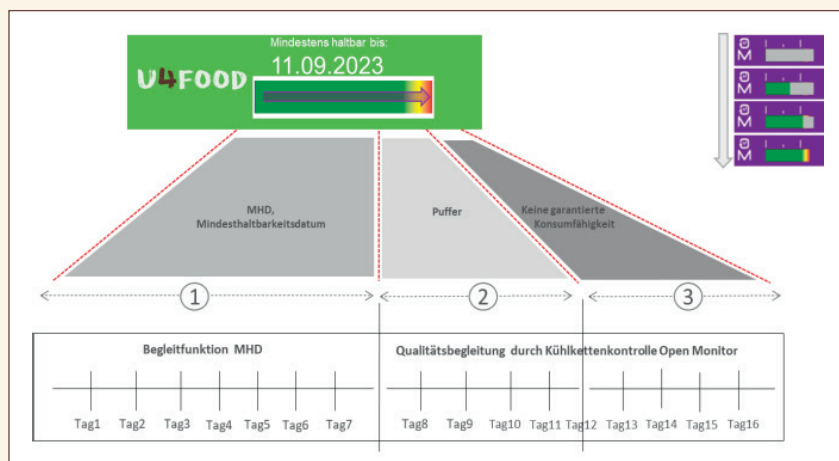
Mindestens haltbar bis:
U4FOOD
11.09.2023

MHD,
Mindesthaltbarkeitsdatum

Puffer

Keine garantierte
Konsumfähigkeit

1

2

3

Begleitfunktion MHD

Qualitätsbegleitung durch Kühlkettenkontrolle Open Monitor

Tag1 Tag2 Tag3 Tag4 Tag5 Tag6 Tag7 Tag8 Tag9 Tag10 Tag11 Tag12 Tag13 Tag14 Tag15 Tag16